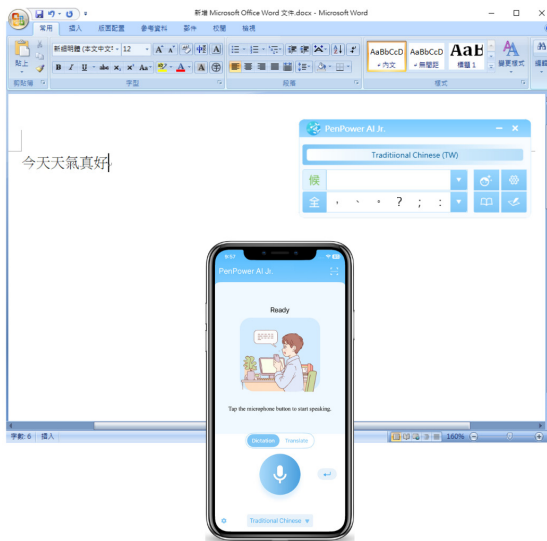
新增 Microsoft Office Word 文件.docx - Microsoft Word

常用 插入 版面配置 參考資料 郵件 校閱 檢視

新細明體 (本文中文字) 12

AaBbCcD AaBbCcD AaB
+內文 +無間距 標題 1

變更樣式 編輯

貼上 剪貼簿 字型 段落 樣式

今天天氣真好

PenPower AI Jr.

Traditiional Chinese (TW)

候
全 , 、 。 ? ; :

PenPower AI Jr.

Ready

Tap the microphone button to start speaking.

Dictation Translate

Traditional Chinese

字數: 6 插入 160%